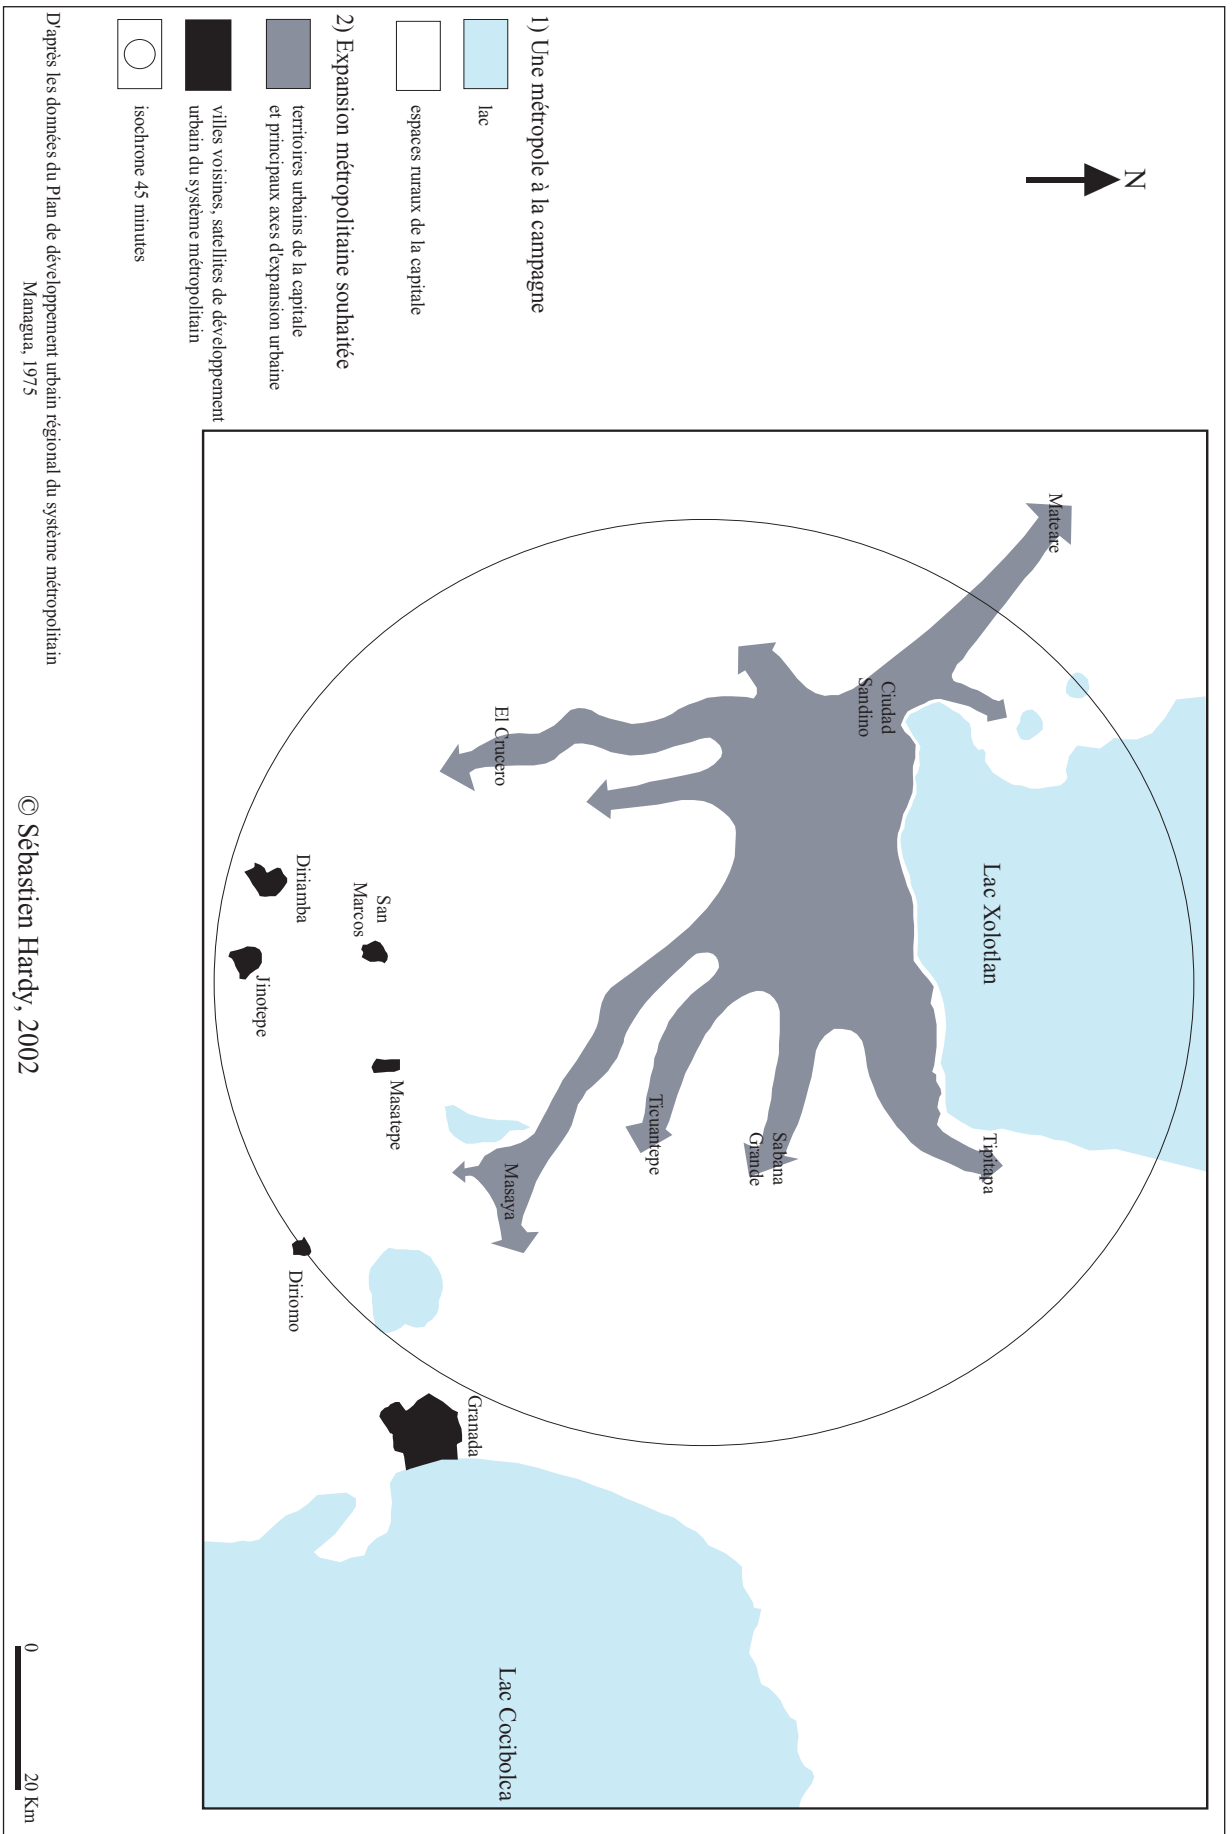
N

1) Une métropole à la campagne

lac

espaces ruraux de la capitale

2) Expansion métropolitaine souhaitée

territoires urbains de la capitale et principaux axes d'expansion urbaine

villes voisines, satellites de développement urbain du système métropolitain

isochrone 45 minutes

D'après les données du Plan de développement urbain régional du système métropolitain Managua, 1975

© Sébastien Hardy, 2002

Mateare

Ciudad Sandino

El Crucero

Lac Xolotlan

Tipitapa

Sabana Grande

Ticuantepe

Masaya

Masatepe

San Marcos

Diriamba

Jinotepe

Diriomo

Granada

Lac Cocibolca

0

20 Km